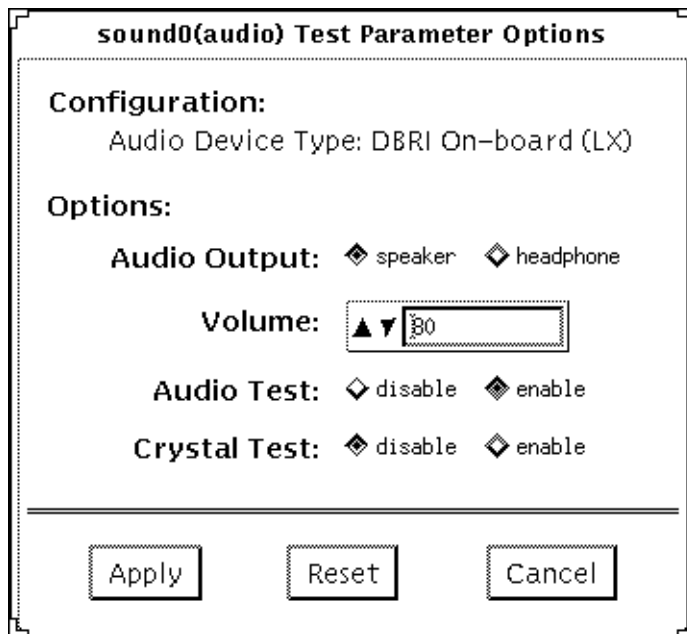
sound0(audio) Test Parameter Options

Configuration:
Audio Device Type: DBRI On-board (LX)

Options:

Audio Output: speaker headphone

Volume: 80

Audio Test: disable enable

Crystal Test: disable enable

Apply Reset Cancel